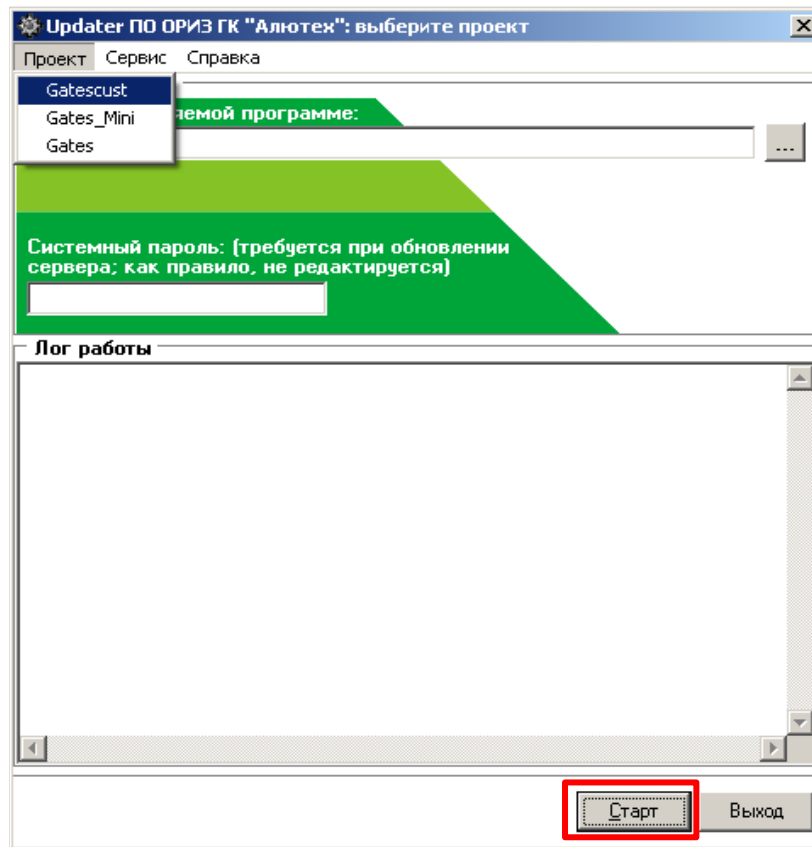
Updater ПО ОРИЗ ГК "Алютех": выберите проект

Проект Сервис Справка

Gatescust
Gates_Mini
Gates

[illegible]яемой программе:

...

Системный пароль: (требуется при обновлении сервера; как правило, не редактируется)

Лог работы

Старт

Выход